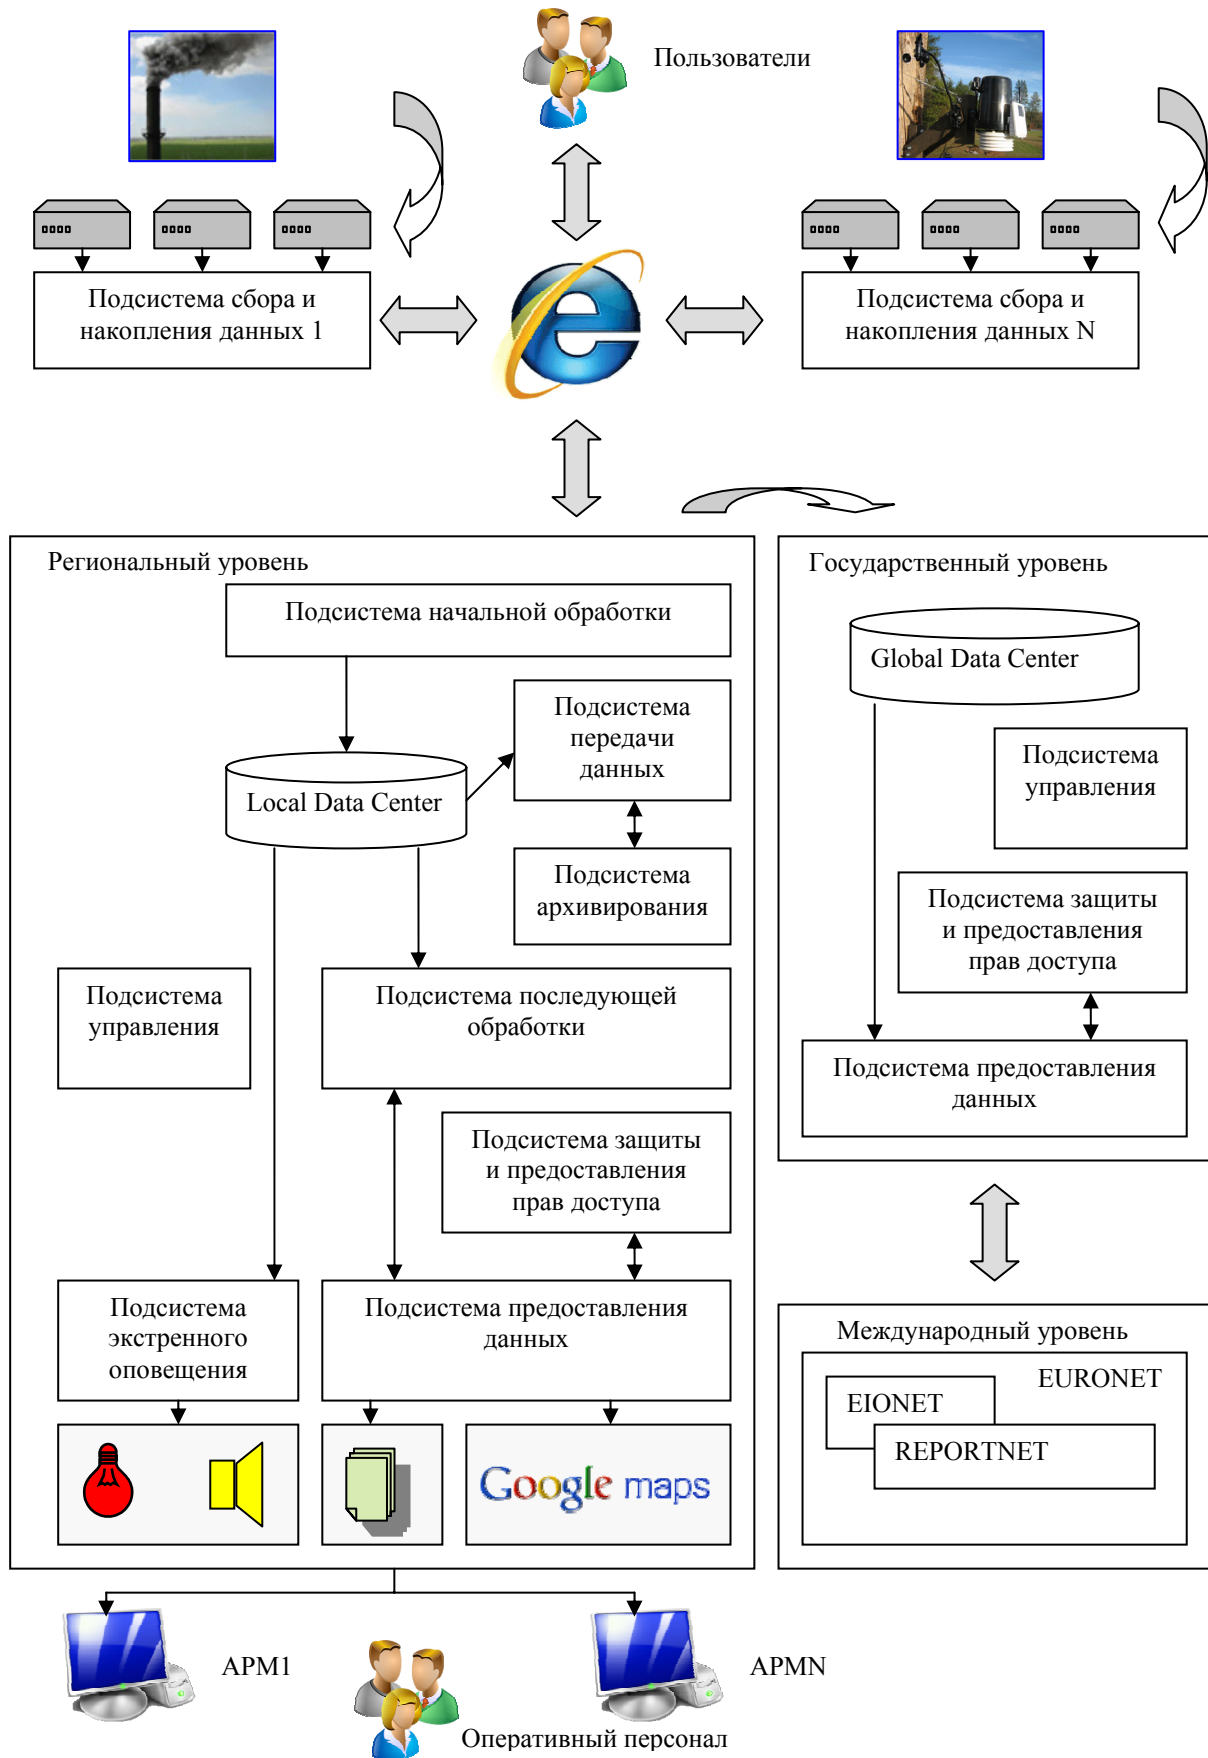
Пользователи

Подсистема сбора и накопления данных 1

Подсистема сбора и накопления данных N

Региональный уровень

Подсистема начальной обработки

Подсистема передачи данных

Local Data Center

Подсистема архивирования

Подсистема управления

Подсистема последующей обработки

Подсистема защиты и предоставления прав доступа

Подсистема экстренного оповещения

Подсистема предоставления данных

Google maps

Государственный уровень

Global Data Center

Подсистема управления

Подсистема защиты и предоставления прав доступа

Подсистема предоставления данных

Международный уровень

EURONET

EIONET

REPORTNET

АРМ1

АРМN

Оперативный персонал